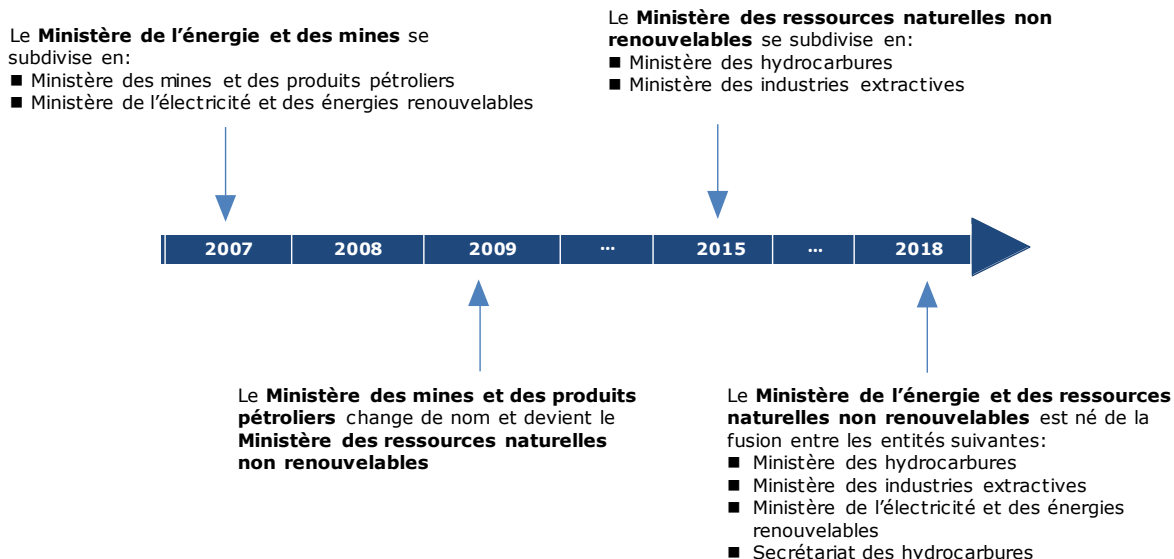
Le **Ministère de l'énergie et des mines** se subdivise en:
■ Ministère des mines et des produits pétroliers
■ Ministère de l'électricité et des énergies renouvelables

Le **Ministère des ressources naturelles non renouvelables** se subdivise en:
■ Ministère des hydrocarbures
■ Ministère des industries extractives

| 2007 | 2008 | 2009 | ... | 2015 | ... | 2018 |
|---|---|---|---|---|---|---|

Le **Ministère des mines et des produits pétroliers** change de nom et devient le **Ministère des ressources naturelles non renouvelables**

Le **Ministère de l'énergie et des ressources naturelles non renouvelables** est né de la fusion entre les entités suivantes:
■ Ministère des hydrocarbures
■ Ministère des industries extractives
■ Ministère de l'électricité et des énergies renouvelables
■ Secrétariat des hydrocarbures